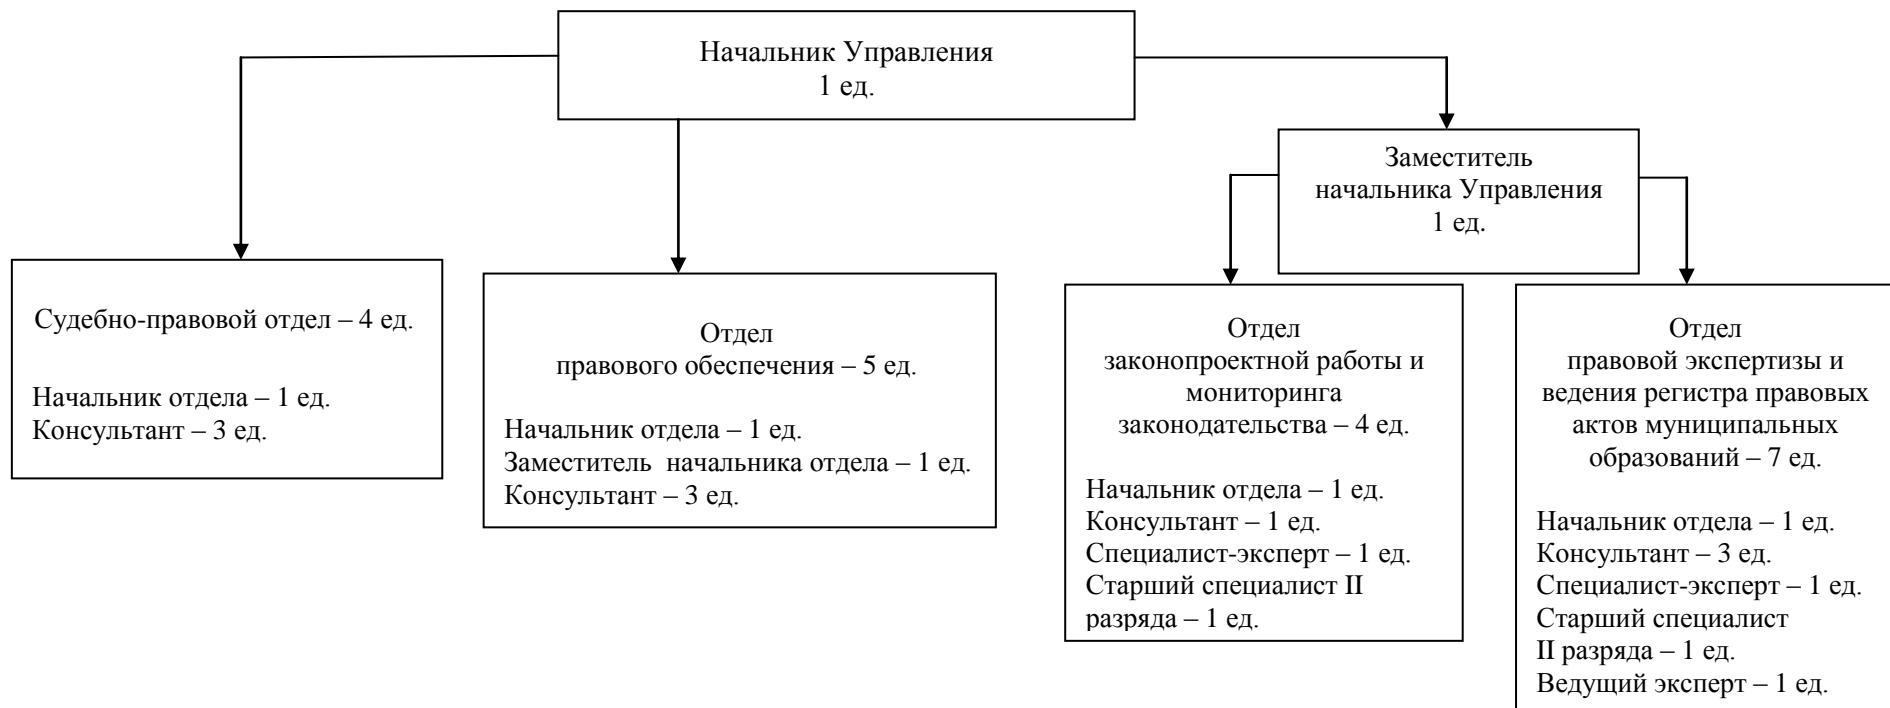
Начальник Управления
1 ед.

Заместитель
начальника Управления
1 ед.

Судебно-правовой отдел – 4 ед.

Начальник отдела – 1 ед.
Консультант – 3 ед.

Отдел
правового обеспечения – 5 ед.

Начальник отдела – 1 ед.
Заместитель начальника отдела – 1 ед.
Консультант – 3 ед.

Отдел
законопроектной работы и мониторинга законодательства – 4 ед.

Начальник отдела – 1 ед.
Консультант – 1 ед.
Специалист-эксперт – 1 ед.
Старший специалист II разряда – 1 ед.

Отдел
правовой экспертизы и ведения регистра правовых актов муниципальных образований – 7 ед.

Начальник отдела – 1 ед.
Консультант – 3 ед.
Специалист-эксперт – 1 ед.
Старший специалист II разряда – 1 ед.
Ведущий эксперт – 1 ед.